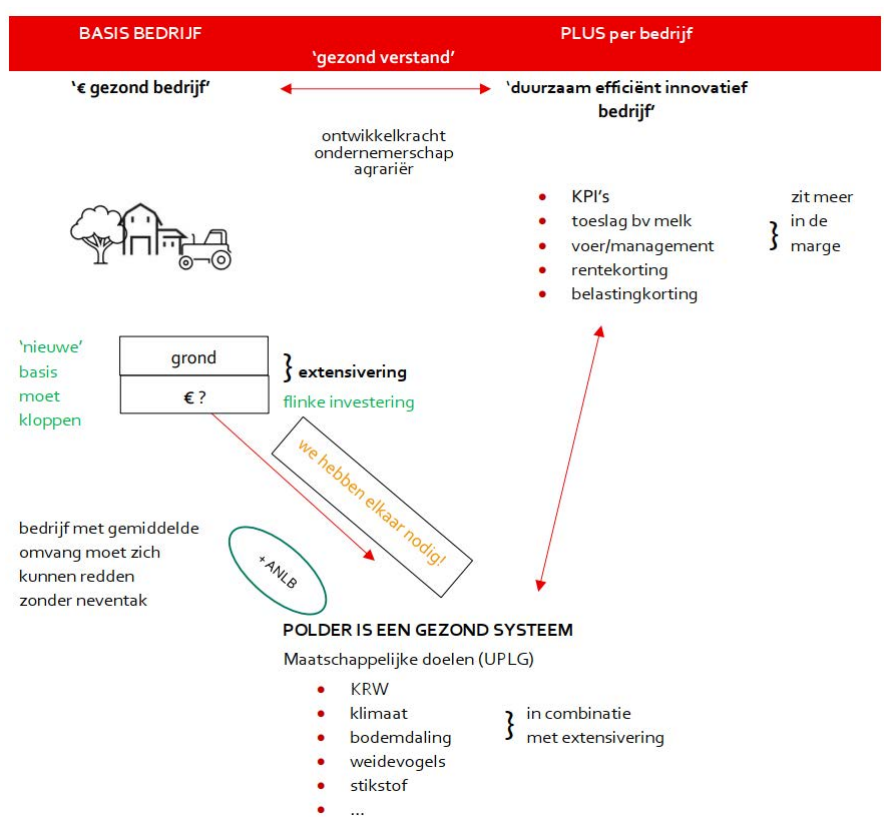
BASIS BEDRIJF

PLUS per bedrijf

'gezond verstand'

'€ gezond bedrijf'

'duurzaam efficiënt innovatief bedrijf'

ontwikkelkracht
ondernemerschap
agrariër

- KPI's
- toeslag bv melk
- voer/management
- rentekorting
- belastingkorting

} zit meer in de marge

'nieuwe' basis moet kloppen

| grond |
|---|
| € ? |

} extensivering

flinke investering

we hebben elkaar nodig!

bedrijf met gemiddelde omvang moet zich kunnen redden zonder neventak

+ANLB

POLDER IS EEN GEZOND SYSTEEM

Maatschappelijke doelen (UPLG)

- KRW
- klimaat
- bodemdaling
- weidevogels
- stikstof
- ...

} in combinatie met extensivering